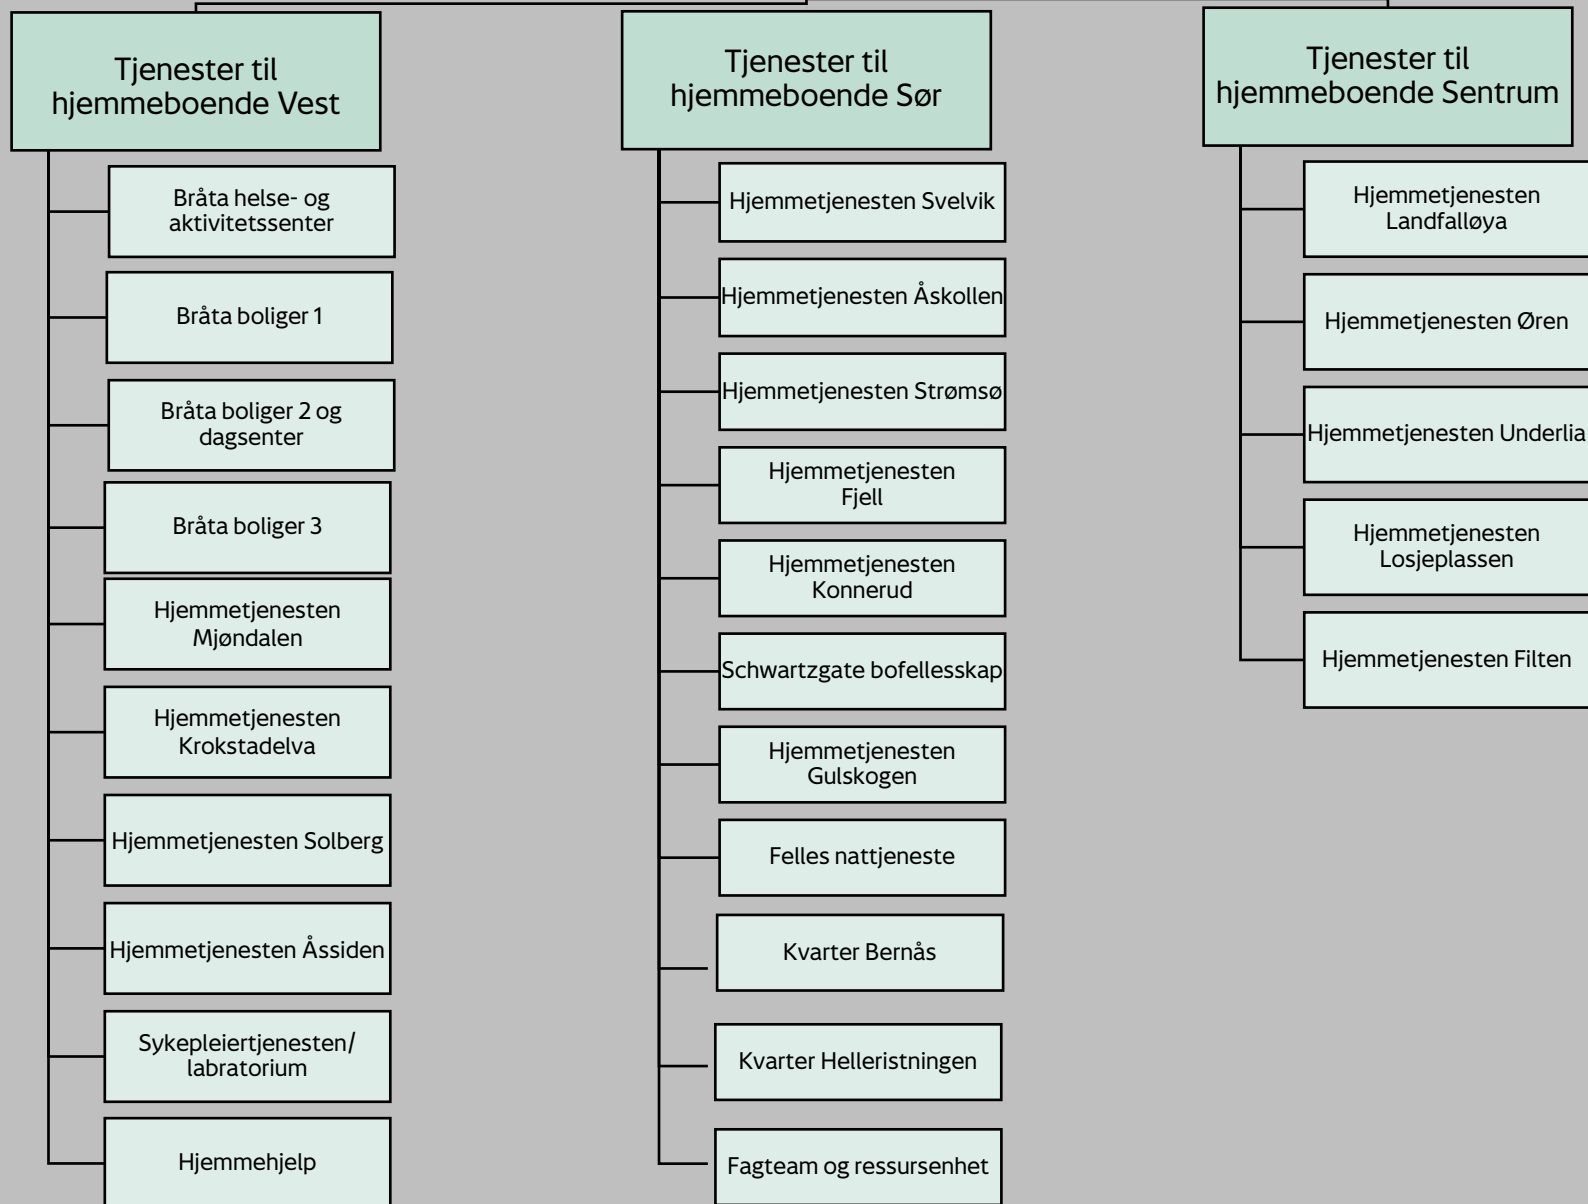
Tjenester til hjemmeboende Vest

Bråta helse- og aktivitetssenter

Bråta boliger 1

Bråta boliger 2 og dagsenter

Bråta boliger 3

Hjemmetjenesten Mjøndalen

Hjemmetjenesten Krokstadelva

Hjemmetjenesten Solberg

Hjemmetjenesten Åssiden

Sykepleiertjenesten/ labratorium

Hjemmehjelp

Tjenester til hjemmeboende Sør

Hjemmetjenesten Svelvik

Hjemmetjenesten Åskollen

Hjemmetjenesten Strømsø

Hjemmetjenesten Fjell

Hjemmetjenesten Konnerud

Schwartzgate bofellesskap

Hjemmetjenesten Gulskogen

Felles nattjeneste

Kvarter Bernås

Kvarter Helleristningen

Fagteam og ressursenhet

Tjenester til hjemmeboende Sentrum

Hjemmetjenesten Landfalløya

Hjemmetjenesten Øren

Hjemmetjenesten Underlia

Hjemmetjenesten Losjeplassen

Hjemmetjenesten Filten